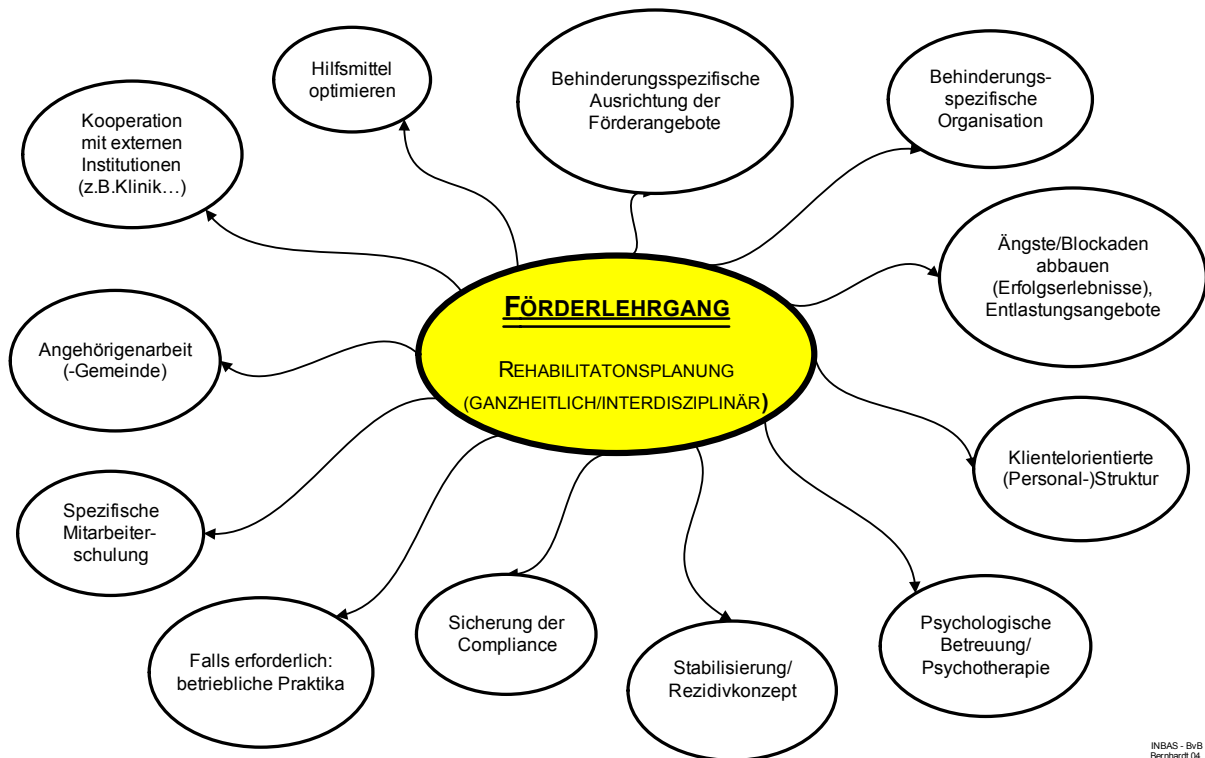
Hilfsmittel optimieren

Behinderungsspezifische Ausrichtung der Förderangebote

Behinderungs-spezifische Organisation

Kooperation mit externen Institutionen (z.B.Klinik…)

Ängste/Blockaden abbauen (Erfolgserlebnisse), Entlastungsangebote

FÖRDERLEHRGANG

REHABILITATONSPLANUNG

(GANZHEITLICH/INTERDISZIPLINÄR)

Angehörigenarbeit (-Gemeinde)

Klientelorientierte (Personal-)Struktur

Spezifische Mitarbeiter-schulung

Sicherung der Compliance

Psychologische Betreuung/ Psychotherapie

Falls erforderlich: betriebliche Praktika

Stabilisierung/ Rezidivkonzept

INBAS - BvB
Bernhardt 04